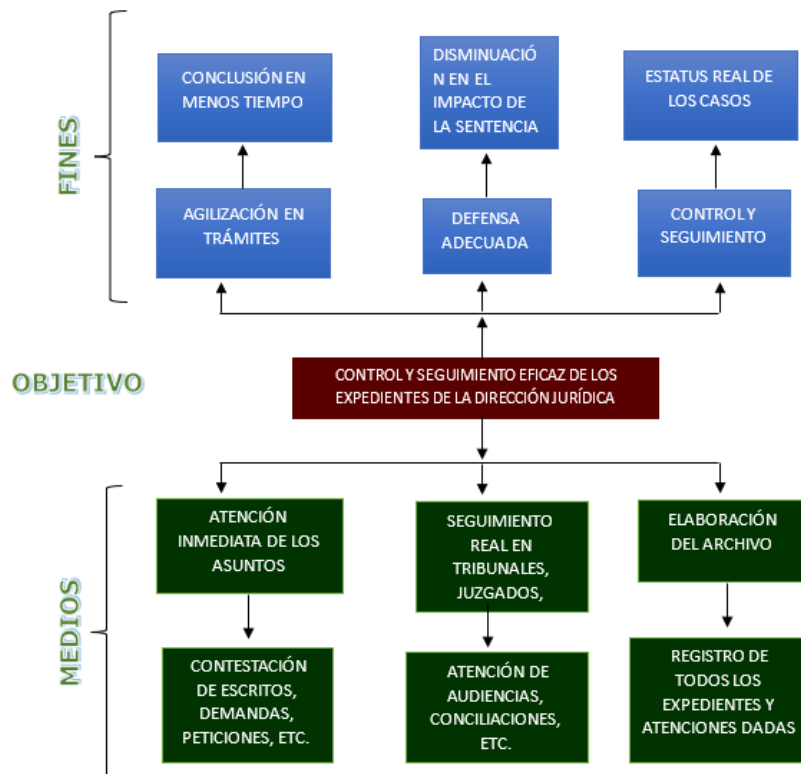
FINES

CONCLUSIÓN EN MENOS TIEMPO

DISMINUACIÓ N EN EL IMPACTO DE LA SENTENCIA

ESTATUS REAL DE LOS CASOS

AGILIZACIÓN EN TRÁMITES

DEFENSA ADECUADA

CONTROL Y SEGUIMIENTO

OBJETIVO

CONTROL Y SEGUIMIENTO EFICAZ DE LOS EXPEDIENTES DE LA DIRECCIÓN JURÍDICA

MEDIOS

ATENCIÓN INMEDIATA DE LOS ASUNTOS

SEGUIMIENTO REAL EN TRIBUNALES, JUZGADOS,

ELABORACIÓN DEL ARCHIVO

CONTESTACIÓN DE ESCRITOS, DEMANDAS, PETICIONES, ETC.

ATENCIÓN DE AUDIENCIAS, CONCILIACIONES, ETC.

REGISTRO DE TODOS LOS EXPEDIENTES Y ATENCIONES DADAS